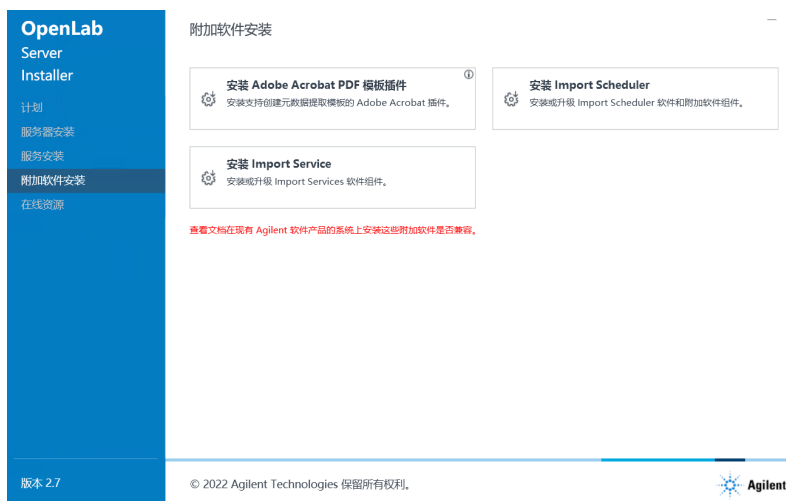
OpenLab Server Installer

计划
服务器安装
服务安装
附加软件安装
在线资源

版本 2.7

附加软件安装

安装 Adobe Acrobat PDF 模板插件
安装支持创建元数据提取模板的 Adobe Acrobat 插件。

安装 Import Scheduler
安装或升级 Import Scheduler 软件和附加软件组件。

安装 Import Service
安装或升级 Import Services 软件组件。

查看文档在现有 Agilent 软件产品的系统上安装这些附加软件是否兼容。

© 2022 Agilent Technologies 保留所有权利。

Agilent